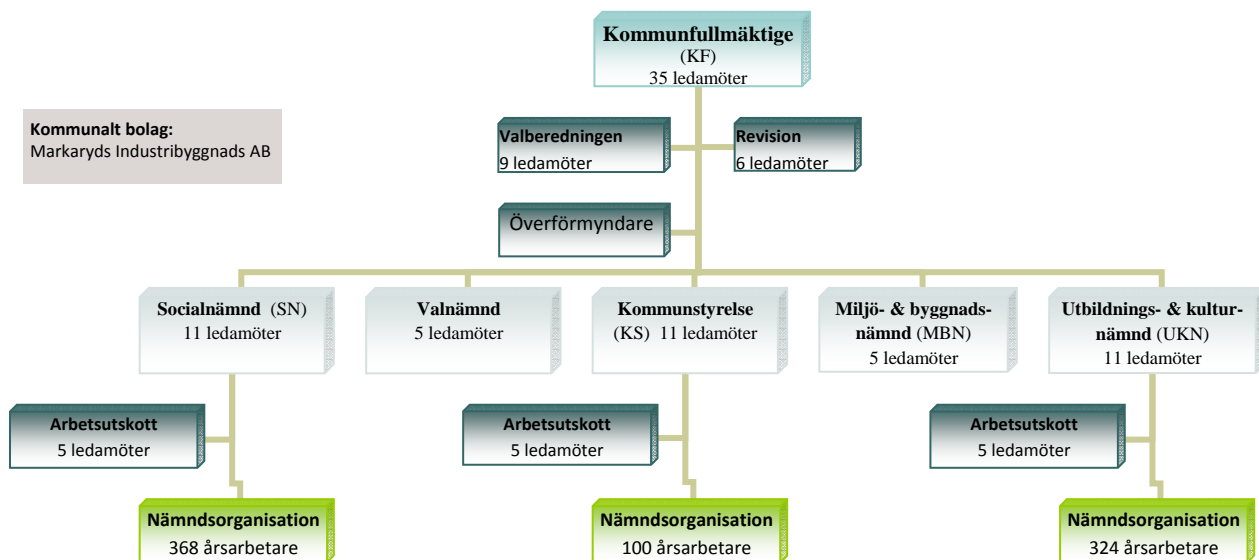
Kommunfullmäktige
(KF)
35 ledamöter

Kommunalt bolag:
Markaryds Industribyggnads AB

Valberedningen
9 ledamöter

Revision
6 ledamöter

Överförmyndare

Socialnämnd (SN)
11 ledamöter

Valnämnd
5 ledamöter

Kommunstyrelse
(KS) 11 ledamöter

Miljö- & byggnadsnämnd (MBN)
5 ledamöter

Utbildnings- & kulturnämnd (UKN)
11 ledamöter

Arbetsutskott
5 ledamöter

Arbetsutskott
5 ledamöter

Arbetsutskott
5 ledamöter

Nämndsorganisation
368 årsarbetare

Nämndsorganisation
100 årsarbetare

Nämndsorganisation
324 årsarbetare